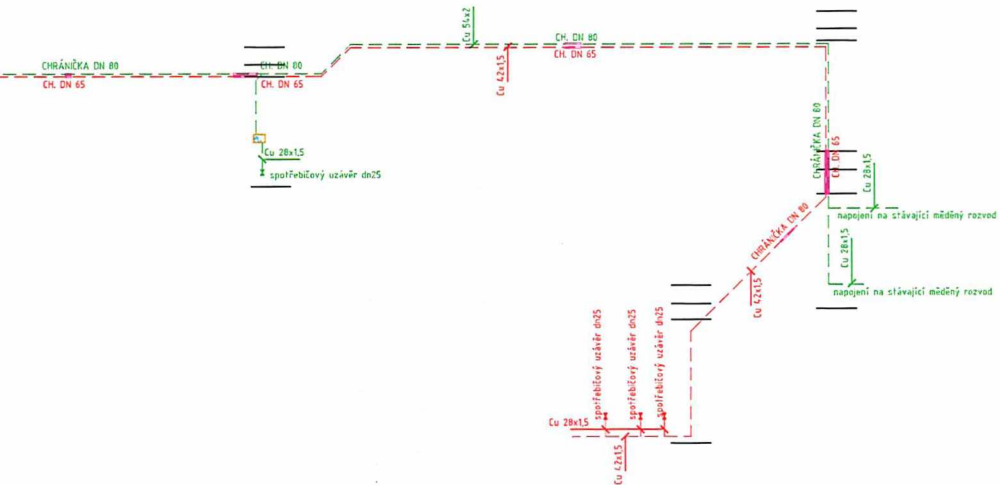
CHRÁNIČKA DN 80
CH. DN 65
CH. DN 80
CH. DN 65
Cu 54x2
Cu 42x1,5
CH. DN 80
CH. DN 65
Cu 28x1,5
spotřebičový uzávěr dn25
CHRÁNIČKA DN 80
CH. DN 65
Cu 28x1,5
napojení na stávající měděný rozvod
Cu 28x1,5
napojení na stávající měděný rozvod
CHRÁNIČKA DN 80
Cu 42x1,5
spotřebičový uzávěr dn25
spotřebičový uzávěr dn25
spotřebičový uzávěr dn25
Cu 28x1,5
Cu 42x1,5